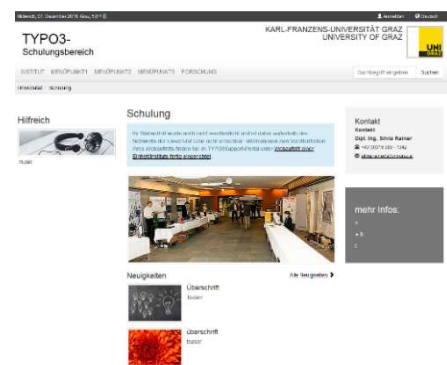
Mittwoch, 27. Dezember 2016 Graz, 5.0°C

Anmelden
Deutsch

TYPO3-
Schulungsbereich

KARL-FRANZENS-UNIVERSITÄT GRAZ
UNIVERSITY OF GRAZ

UNI GRAZ

INSTITUT SCHWERPUNKT1 SCHWERPUNKT2 SCHWERPUNKT3 FORSCHUNG

Suchbegriff eingeben
Suchen

Universität Schulung

Hilfreich

Teaser

Schulung

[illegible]

Kontakt
Kontakt
Dipl.-Ing. Silvia Rainer
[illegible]
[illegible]

mehr Infos:
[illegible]
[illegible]
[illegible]

Neuigkeiten
Alle Neuigkeiten

Überschrift
Teaser

Überschrift
Teaser